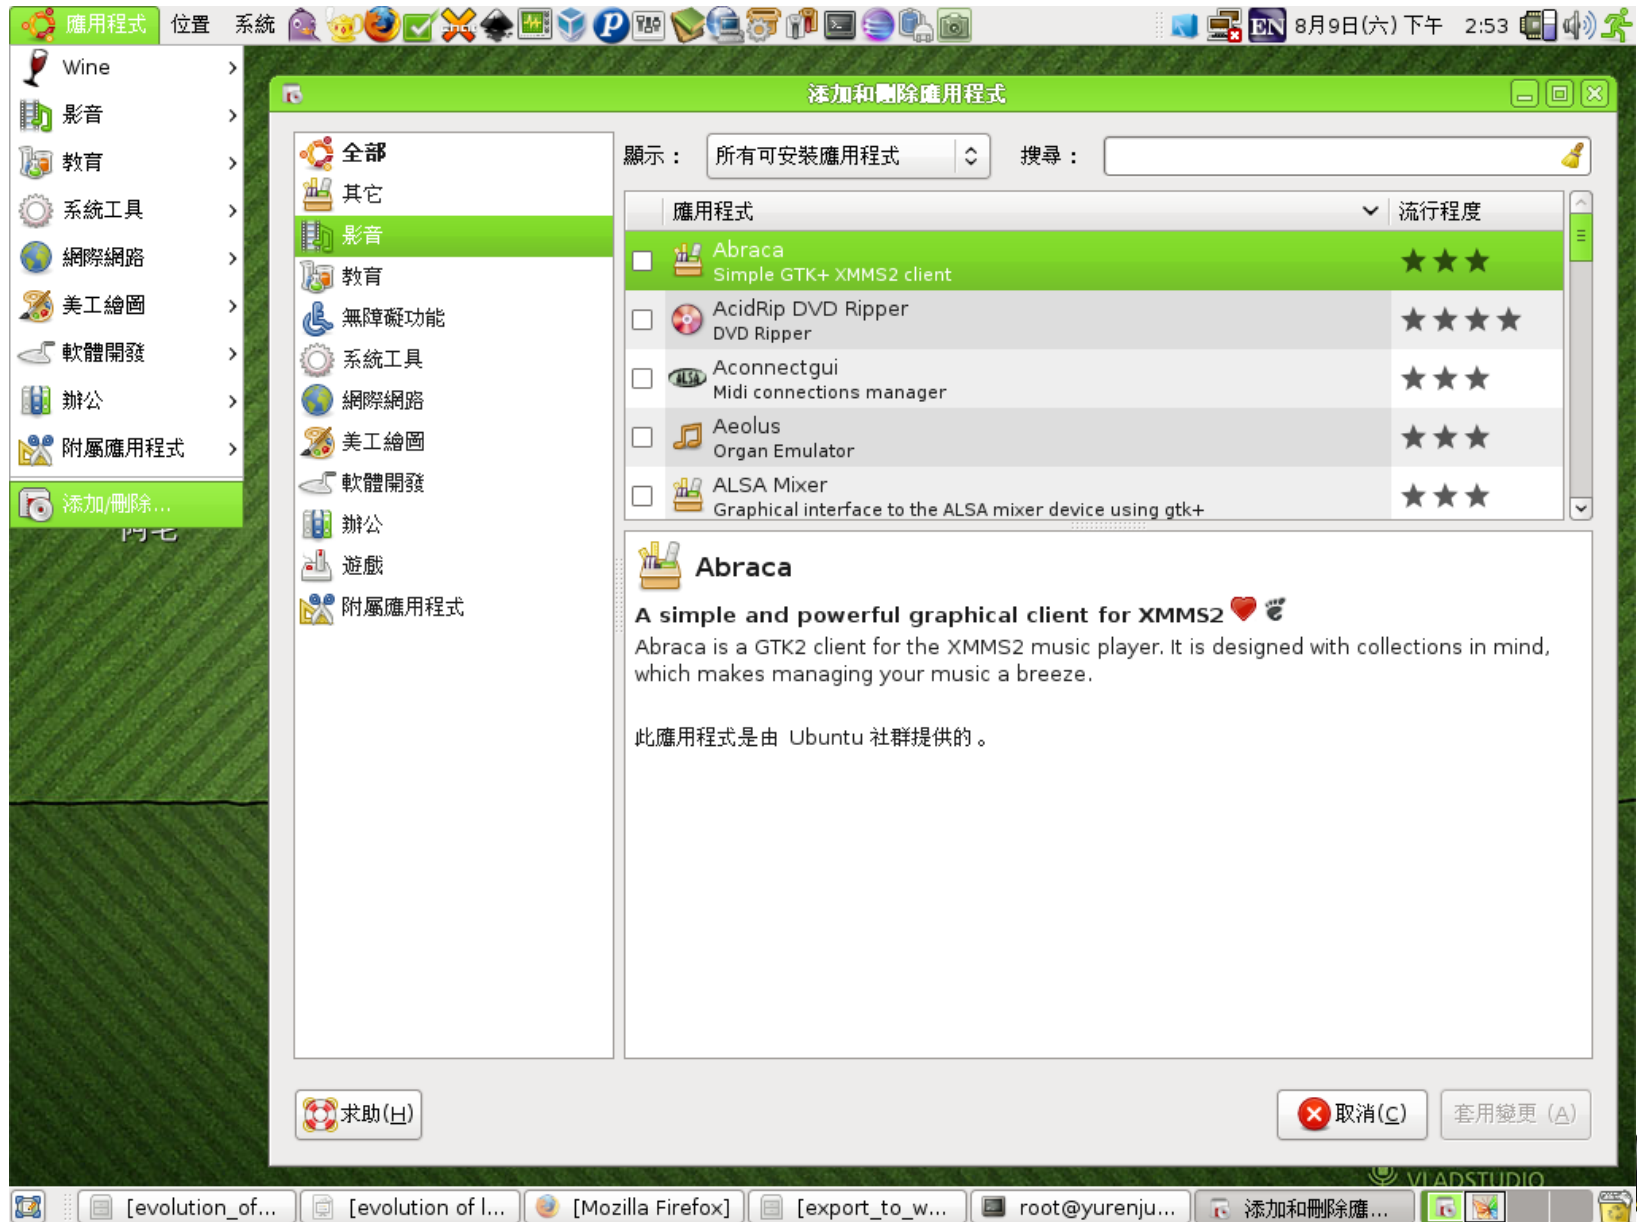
應用程式 位置 系統

EN 8月9日(六) 下午 2:53

Wine
影音
教育
系統工具
網際網路
美工繪圖
軟體開發
辦公
附屬應用程式
添加/刪除...

添加和刪除應用程式

全部
其它
影音
教育
無障礙功能
系統工具
網際網路
美工繪圖
軟體開發
辦公
遊戲
附屬應用程式

顯示： 所有可安裝應用程式 搜尋：

| | 應用程式 | 流行程度 |
|---|---|---|
| ☐ | Abraca<br>Simple GTK+ XMMS2 client | ★★★ |
| ☐ | AcidRip DVD Ripper<br>DVD Ripper | ★★★★ |
| ☐ | Aconnectgui<br>Midi connections manager | ★★★ |
| ☐ | Aeolus<br>Organ Emulator | ★★★ |
| ☐ | ALSA Mixer<br>Graphical interface to the ALSA mixer device using gtk+ | ★★★ |

Abraca

A simple and powerful graphical client for XMMS2

Abraca is a GTK2 client for the XMMS2 music player. It is designed with collections in mind, which makes managing your music a breeze.

此應用程式是由 Ubuntu 社群提供的。

求助(H)

取消(C) 套用變更 (A)

VLADSTUDIO

[evolution_of... [evolution of l... [Mozilla Firefox] [export_to_w... root@yurenju... 添加和刪除應...